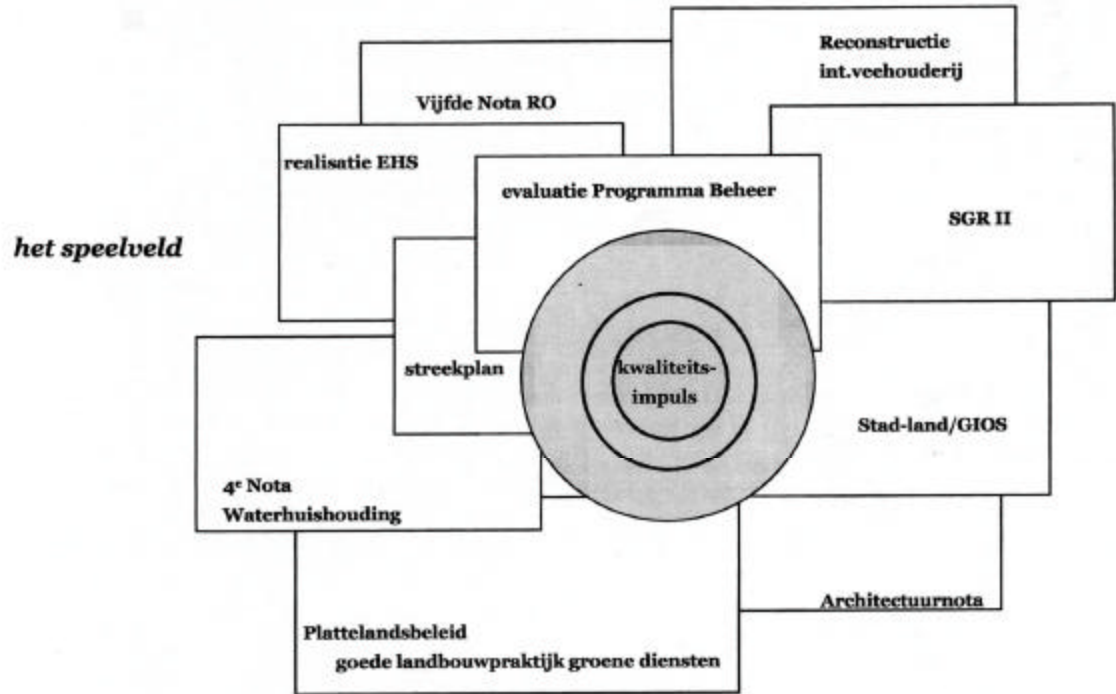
het speelveld

Vijfde Nota RO

Reconstructie int.veehouderij

realisatie EHS

evaluatie Programma Beheer

SGR II

streekplan

kwaliteits-impuls

Stad-land/GIOS

$4^e$ Nota Waterhuishouding

Architectuurnota

Plattelandsbeleid goede landbouwpraktijk groene diensten